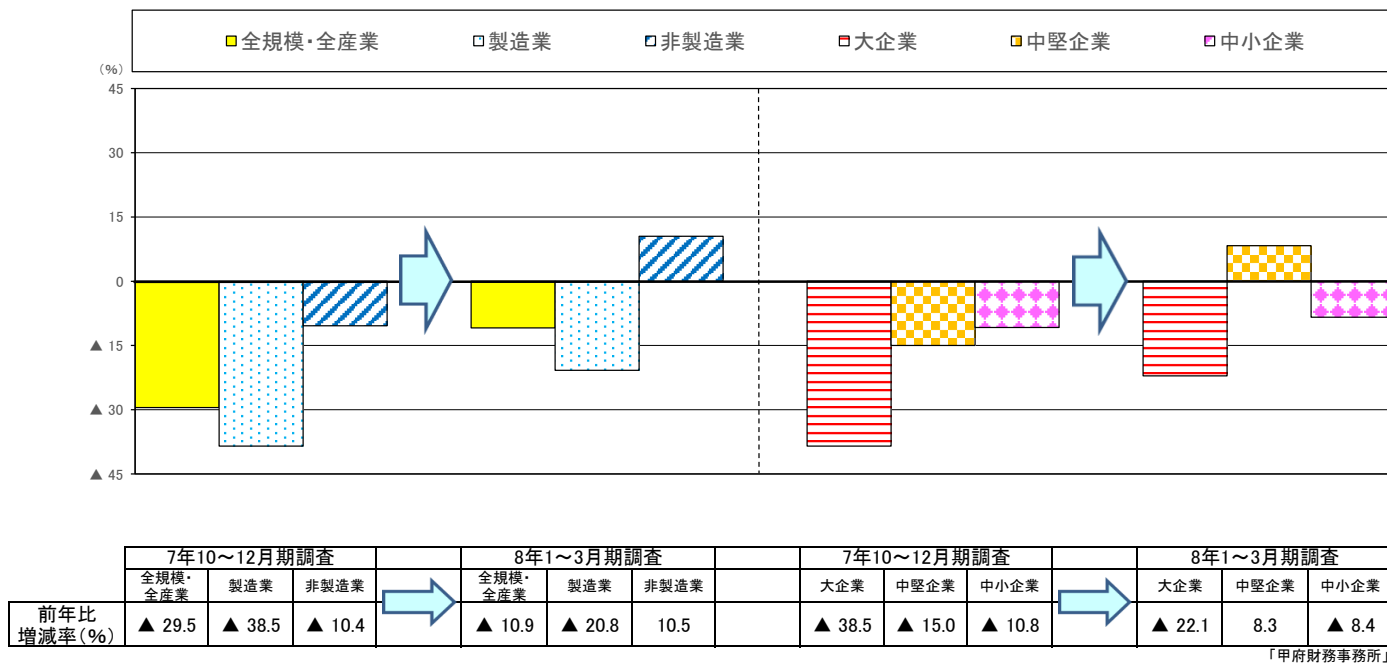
全規模･全産業　製造業　非製造業　大企業　中堅企業　中小企業

（%）
45
30
15
0
▲ 15
▲ 30
▲ 45

| | 7年10～12月期調査 | | | | 8年1～3月期調査 | | | | 7年10～12月期調査 | | | | 8年1～3月期調査 | | |
|---|---|---|---|---|---|---|---|---|---|---|---|---|---|---|---|
| | 全規模･全産業 | 製造業 | 非製造業 | | 全規模･全産業 | 製造業 | 非製造業 | | 大企業 | 中堅企業 | 中小企業 | | 大企業 | 中堅企業 | 中小企業 |
| 前年比増減率（%） | ▲ 29.5 | ▲ 38.5 | ▲ 10.4 | | ▲ 10.9 | ▲ 20.8 | 10.5 | | ▲ 38.5 | ▲ 15.0 | ▲ 10.8 | | ▲ 22.1 | 8.3 | ▲ 8.4 |

「甲府財務事務所」